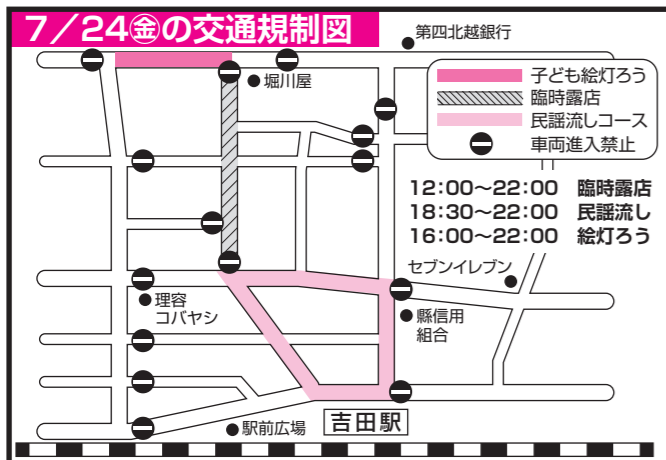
7／24㊎の交通規制図

第四北越銀行

堀川屋

子ども絵灯ろう
臨時露店
民謡流しコース
車両進入禁止

12:00～22:00 臨時露店
18:30～22:00 民謡流し
16:00～22:00 絵灯ろう

セブンイレブン

理容
コバヤシ

縣信用
組合

駅前広場

吉田駅